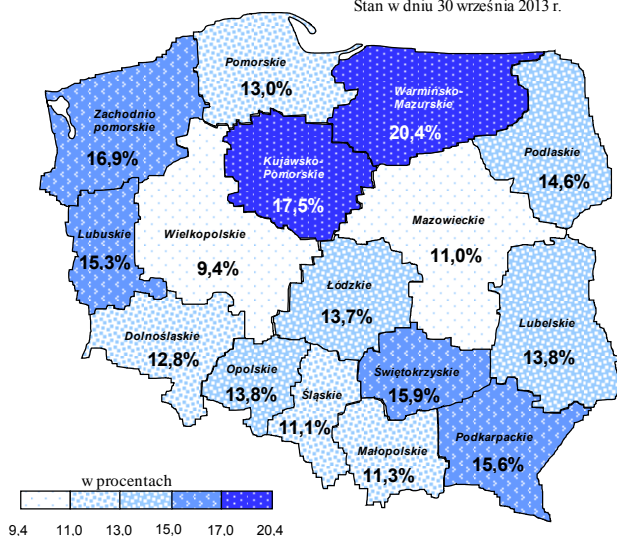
Stan w dniu 30 września 2013 r.

Pomorskie
13,0%

Warmińsko-Mazurskie
20,4%

Zachodnio pomorskie
16,9%

Kujawsko-Pomorskie
17,5%

Podlaskie
14,6%

Mazowieckie
11,0%

Lubuskie
15,3%

Wielkopolskie
9,4%

Łódzkie
13,7%

Lubelskie
13,8%

Dolnośląskie
12,8%

Opolskie
13,8%

Świętokrzyskie
15,9%

Śląskie
11,1%

Małopolskie
11,3%

Podkarpackie
15,6%

w procentach
9,4 11,0 13,0 15,0 17,0 20,4